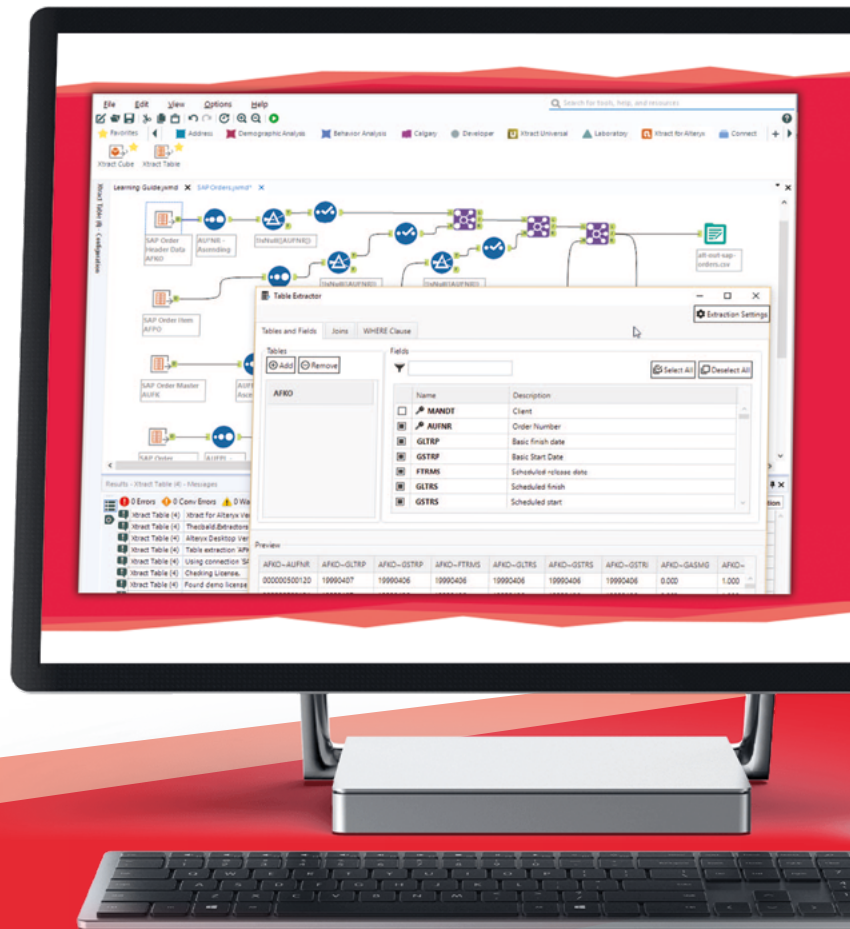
File Edit View Options Help

Search for tools, help, and resources

Favorites Address Demographic Analysis Behavior Analysis Calgary Developer Xtract Universal Laboratory Xtract for Alteryx Connect

Xtract Cube Xtract Table

Xtract Table (4) - Configuration

Learning Guide.yxmd SAP Orders.yxmd*

SAP Order Header Data AFKO

AUFNR - Ascending

ToNull(AUFNR)

ToNull(AUFNR)

ToNull(AUFNR)

alt-out-sap-orders.csv

SAP Order Item AFPO

SAP Order Master AUFK

AUFN Asce

SAP Order

AUFN

Table Extractor

Extraction Settings

Tables and Fields Joins WHERE Clause

Tables

Add Remove

AFKO

Fields

Select All Deselect All

| | Name | Description |
|---|---|---|
| | MANDT | Client |
| | AUFNR | Order Number |
| | GLTRP | Basic finish date |
| | GSTRP | Basic Start Date |
| | FTRMS | Scheduled release date |
| | GLTRS | Scheduled finish |
| | GSTRS | Scheduled start |

Preview

| AFKO~AUFNR | AFKO~GLTRP | AFKO~GSTRP | AFKO~FTRMS | AFKO~GLTRS | AFKO~GSTRS | AFKO~GSTRI | AFKO~GASMG | AFKO~ |
|---|---|---|---|---|---|---|---|---|
| 000000500120 | 19990407 | 19990406 | 19990406 | 19990406 | 19990406 | 19990406 | 0.000 | 1.000 |

Results - Xtract Table (4) - Messages

0 Errors 0 Conv Errors 0 Wa

Xtract Table (4) Xtract for Alteryx Ve
Xtract Table (4) Theobald.Extractors
Xtract Table (4) Alteryx.Desktop Ver
Xtract Table (4) Table extraction: AFK
Xtract Table (4) Using connection 'SA
Xtract Table (4) Checking License.
Xtract Table (4) Found demo license